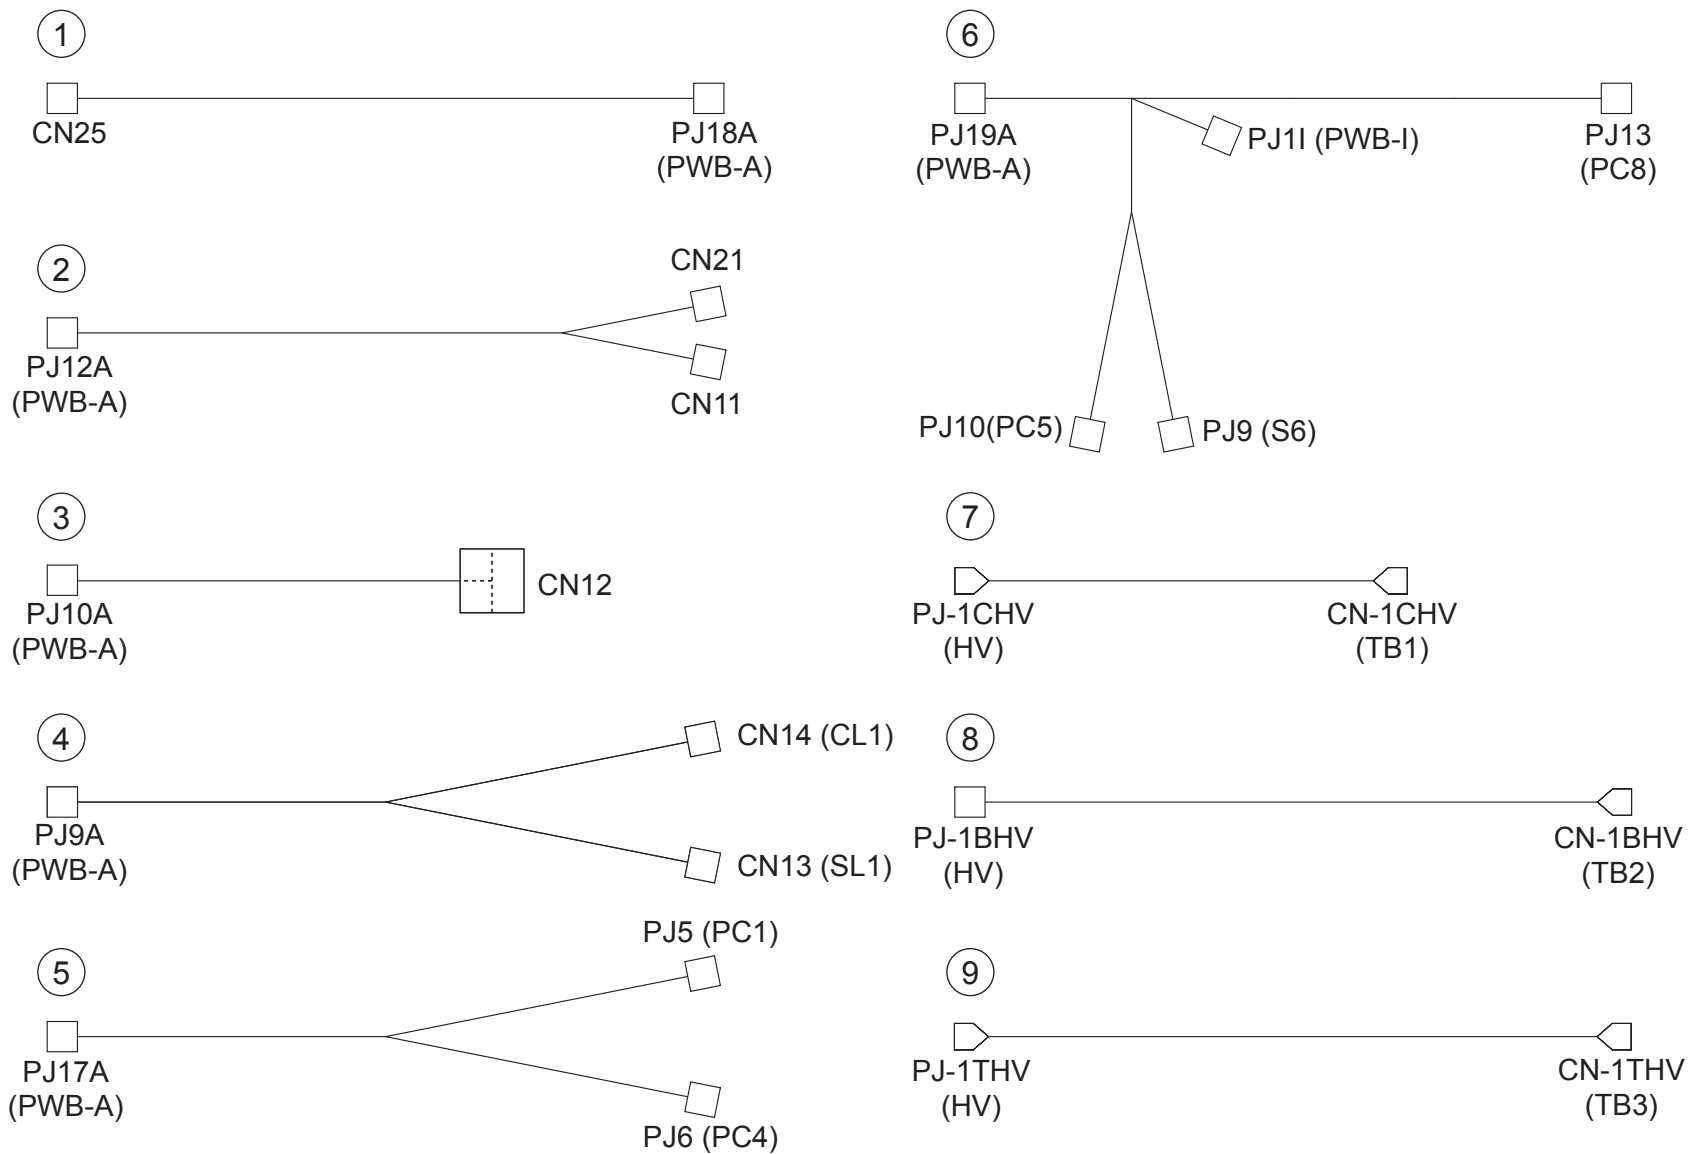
1
CN25
PJ18A
(PWB-A)

2
PJ12A
(PWB-A)
CN21
CN11

3
PJ10A
(PWB-A)
CN12

4
PJ9A
(PWB-A)
CN14 (CL1)
CN13 (SL1)

5
PJ17A
(PWB-A)
PJ5 (PC1)
PJ6 (PC4)

6
PJ19A
(PWB-A)
PJ1I (PWB-I)
PJ13
(PC8)
PJ10(PC5)
PJ9 (S6)

7
PJ-1CHV
(HV)
CN-1CHV
(TB1)

8
PJ-1BHV
(HV)
CN-1BHV
(TB2)

9
PJ-1THV
(HV)
CN-1THV
(TB3)